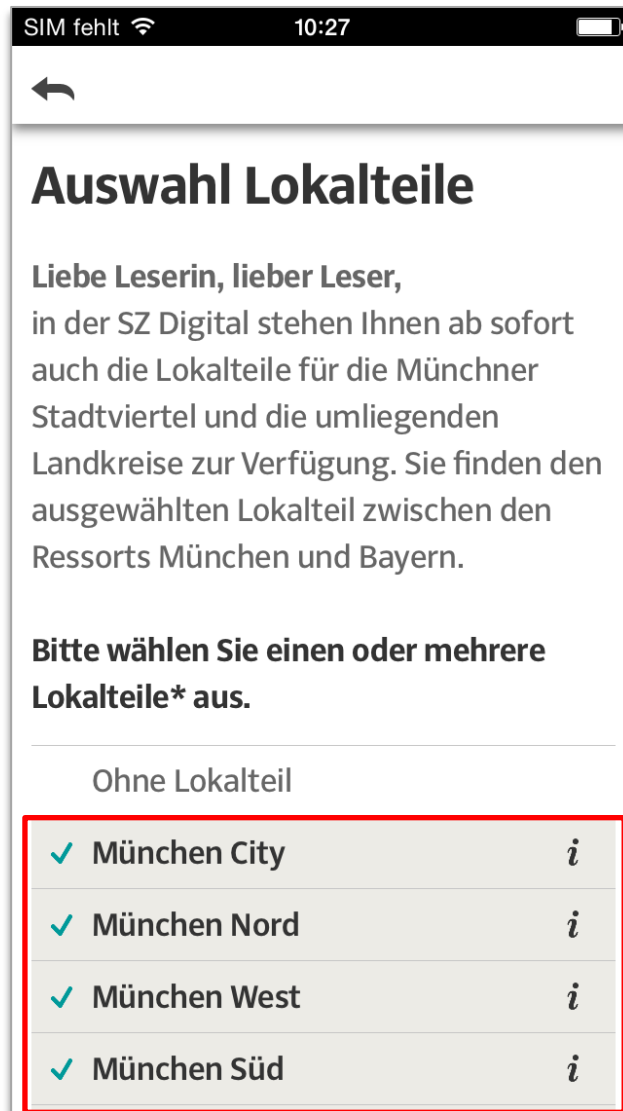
SIM fehlt 10:27

Auswahl Lokalteile

Liebe Leserin, lieber Leser,
in der SZ Digital stehen Ihnen ab sofort auch die Lokalteile für die Münchner Stadtviertel und die umliegenden Landkreise zur Verfügung. Sie finden den ausgewählten Lokalteil zwischen den Ressorts München und Bayern.

Bitte wählen Sie einen oder mehrere Lokalteile* aus.

Ohne Lokalteil

✓ München City i

✓ München Nord i

✓ München West i

✓ München Süd i